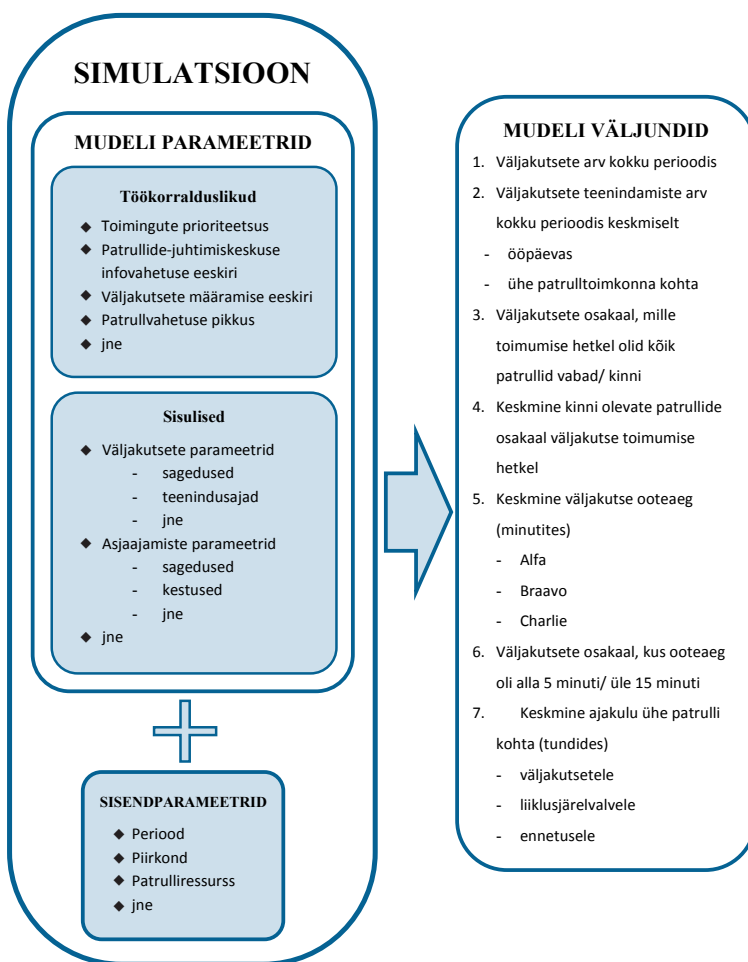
SIMULATSIOON

MUDELI PARAMEETRID

Töökorralduslikud

- Toimingute prioriteetsus
- Patrullide-juhtimiskeskuse infovahetuse eeskiri
- Väljakutsete määramise eeskiri
- Patrullvahetuse pikkus
- jne

Sisulised

- Väljakutsete parameetrid
  - sagedused
  - teenindusajad
  - jne
- Asjaajamiste parameetrid
  - sagedused
  - kestused
  - jne
- jne

SISENDPARAMEETRID

- Periood
- Piirkond
- Patrulliressurss
- jne

MUDELI VÄLJUNDID

1. Väljakutsete arv kokku perioodis
2. Väljakutsete teenindamiste arv kokku perioodis keskmiselt
- ööpäevas
- ühe patrulltoimkonna kohta
3. Väljakutsete osakaal, mille toimumise hetkel olid kõik patrullid vabad/ kinni
4. Keskmine kinni olevate patrullide osakaal väljakutse toimumise hetkel
5. Keskmine väljakutse ooteaeg (minutites)
- Alfa
- Braavo
- Charlie
6. Väljakutsete osakaal, kus ooteaeg oli alla 5 minuti/ üle 15 minuti
7. Keskmine ajakulu ühe patrulli kohta (tundides)
- väljakutsetele
- liiklusjärelvalvele
- ennetusele